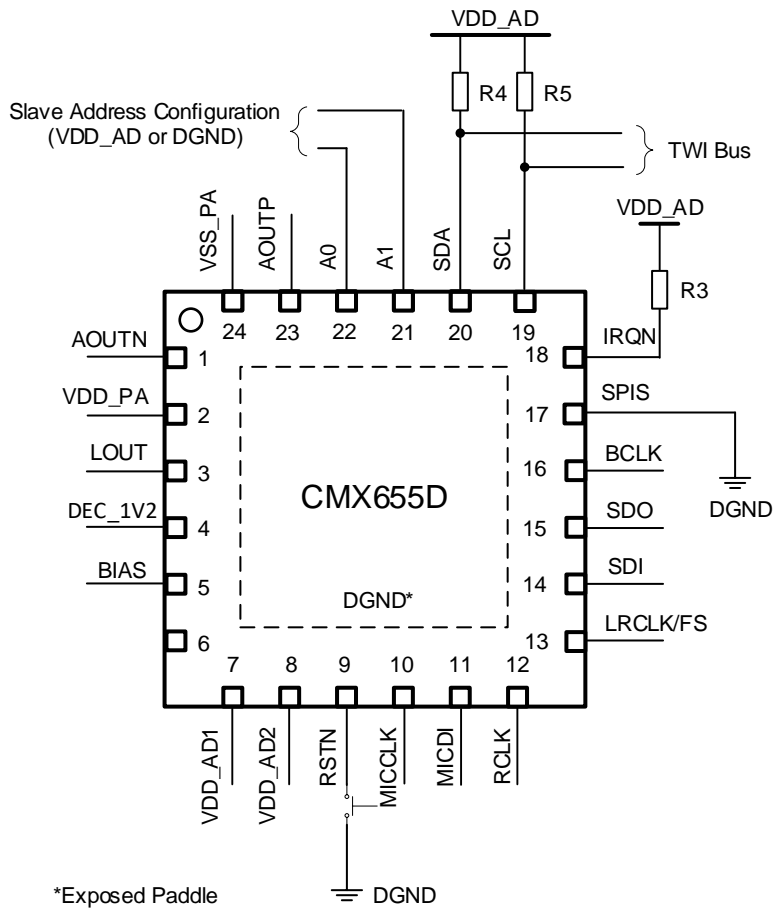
VDD_AD

R4 R5

Slave Address Configuration
(VDD_AD or DGND)

TWI Bus

VDD_AD

R3

VSS_PA AOUTP A0 A1 SDA SCL

24 23 22 21 20 19

AOUTN 1
VDD_PA 2
LOUT 3
DEC_1V2 4
BIAS 5
6

18 IRQN
17 SPIS
16 BCLK
15 SDO
14 SDI
13 LRCLK/FS

DGND

CMX655D

DGND*

7 8 9 10 11 12

VDD_AD1 VDD_AD2 RSTN MICCLK MICDI RCLK

*Exposed Paddle

DGND